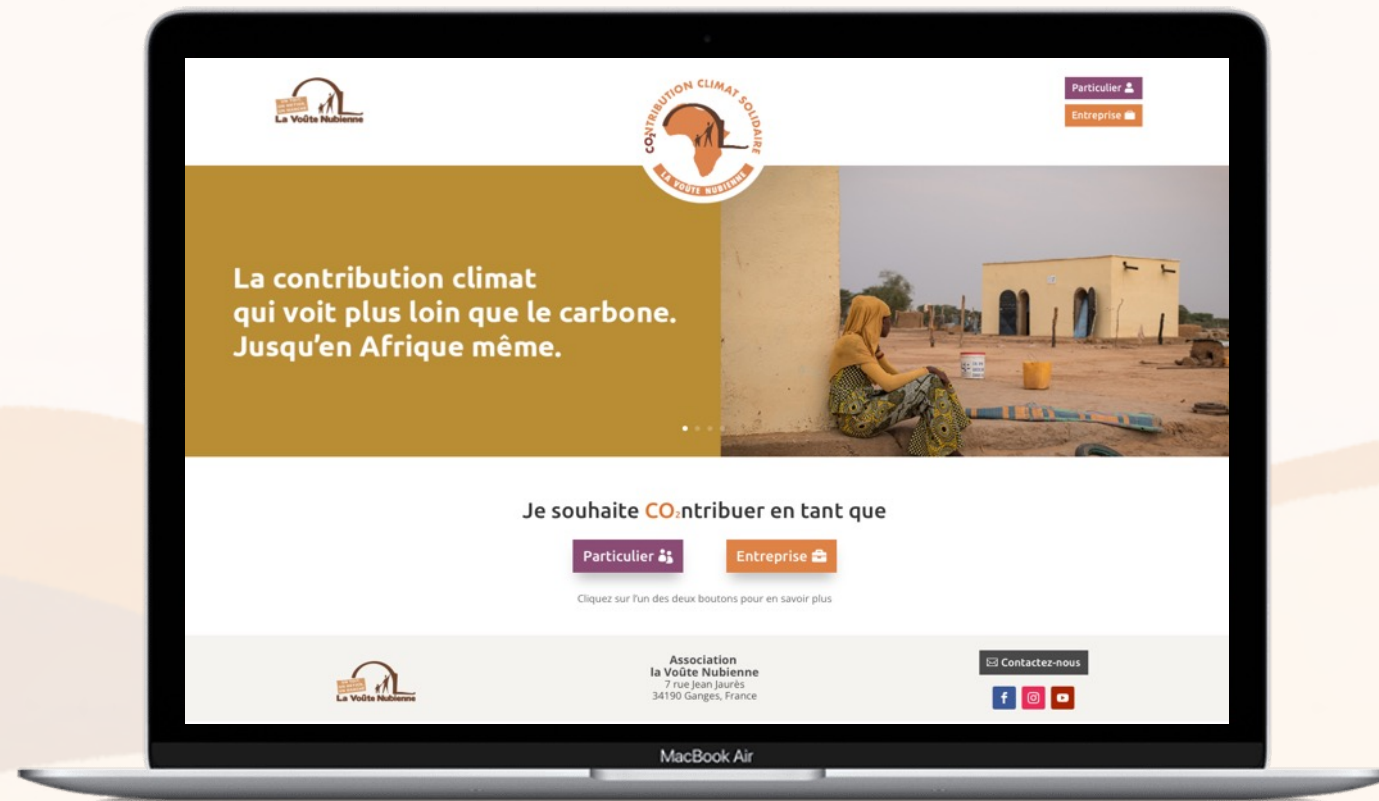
La Voûte Nubienne

$CO_2$NTRIBUTION CLIMAT SOLIDAIRE
LA VOÛTE NUBIENNE

Particulier
Entreprise

La contribution climat
qui voit plus loin que le carbone.
Jusqu'en Afrique même.

Je souhaite $CO_2$ntribuer en tant que

Particulier
Entreprise

Cliquez sur l'un des deux boutons pour en savoir plus

La Voûte Nubienne

Association
la Voûte Nubienne
7 rue Jean Jaurès
34190 Ganges, France

Contactez-nous

MacBook Air